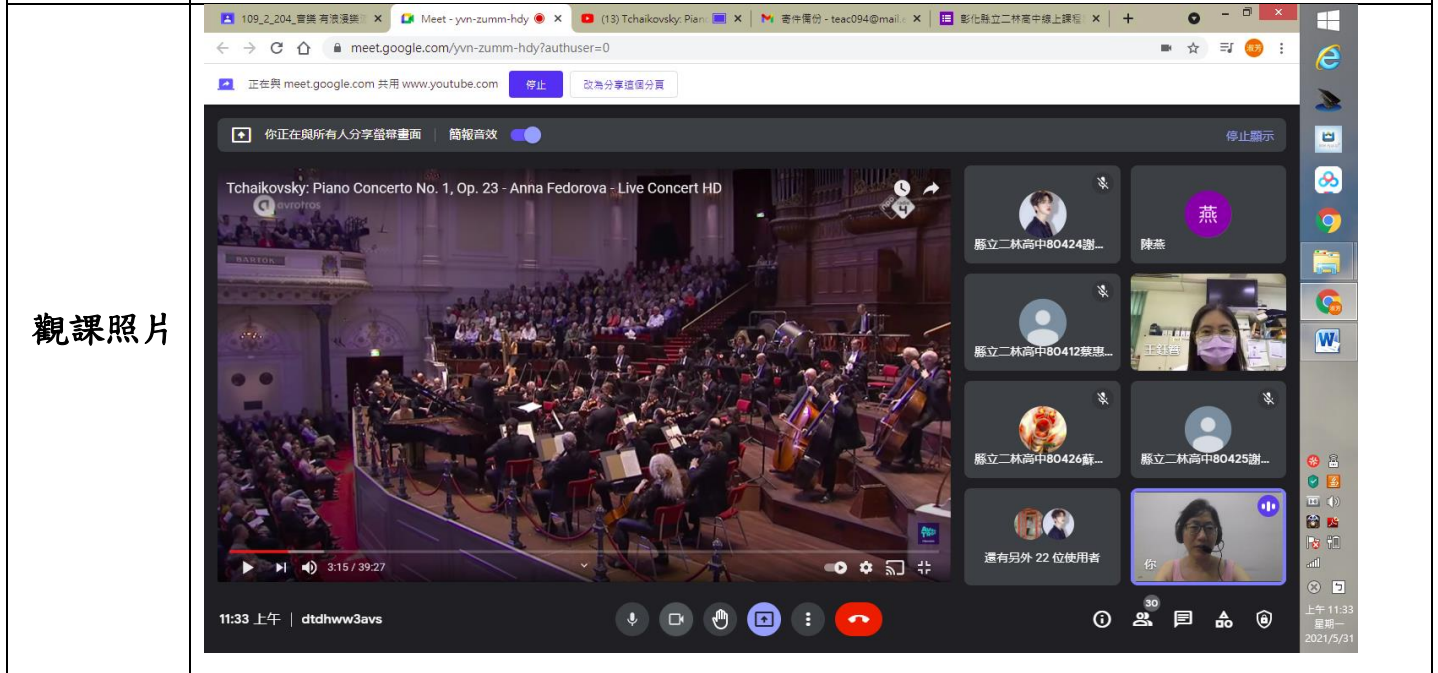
觀課照片

109_2_204_音樂 有浪漫樂 ×
Meet - yvn-zumm-hdy ×
(13) Tchaikovsky: Pian ×
寄件備份 - teac094@mail. ×
彰化縣立二林高中線上課程 ×
+

meet.google.com/yvn-zumm-hdy?authuser=0

正在與 meet.google.com 共用 www.youtube.com
停止
改為分享這個分頁

你正在與所有人分享螢幕畫面
簡報音效
停止顯示

Tchaikovsky: Piano Concerto No. 1, Op. 23 - Anna Fedorova - Live Concert HD
avrotros
BARTOK

3:15 / 39:27

縣立二林高中80424謝...
燕
陳燕
縣立二林高中80412蔡惠...
王鈺菁
縣立二林高中80426蘇...
縣立二林高中80425謝...
還有另外 22 位使用者
你

11:33 上午 | dtdhww3avs
30

上午 11:33
星期一
2021/5/31